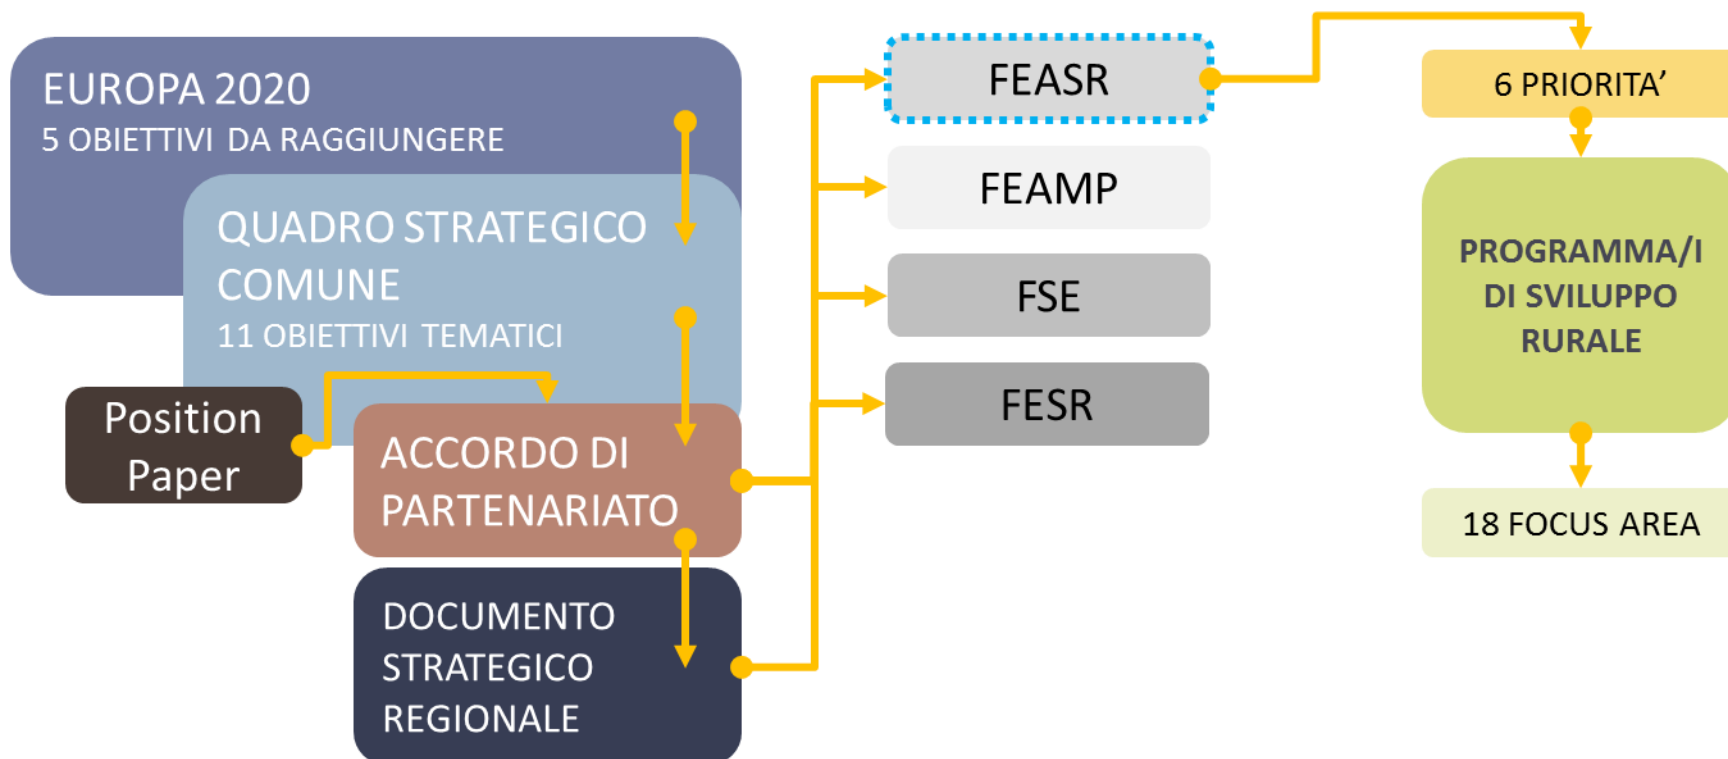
EUROPA 2020
5 OBIETTIVI DA RAGGIUNGERE

QUADRO STRATEGICO COMUNE
11 OBIETTIVI TEMATICI

Position Paper

ACCORDO DI PARTENARIATO

DOCUMENTO STRATEGICO REGIONALE

FEASR

FEAMP

FSE

FESR

6 PRIORITA'

PROGRAMMA/I DI SVILUPPO RURALE

18 FOCUS AREA